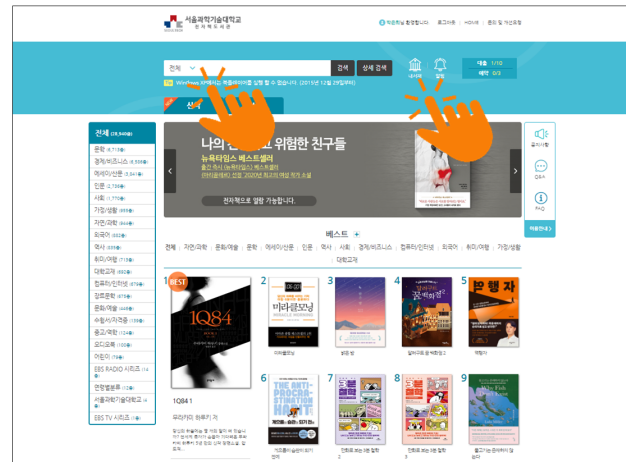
서울과학기술대학교
전자책도서관

님 환영합니다 | 로그아웃 | 마이서재 | 편의 및 개선요청

전체
검색 | 상세 검색

내서재 | 알림

대출 1/10
예약 0/3

Tip WinPiewy 사용하시면 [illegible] 실행 할 수 있습니다. (2015년 12월 29일부터)

신

전체 (28,944종)
문학 (6,713종)
경제/비즈니스 (6,558종)
에세이/산문 (3,341종)
인문 (2,788종)
사회 (1,770종)
가정/생활 (969종)
자연/과학 (944종)
외국어 (853종)
역사 (695종)
취미/여행 (719종)
대학교재 (682종)
컴퓨터/인터넷 (673종)
장르문학 (675종)
문화/예술 (449종)
수험서/자격증 (159종)
종교/역학 (134종)
오디오북 (113종)
어린이 (79종)
EBS RADIO 시리즈 (14종)
연령별분류 (13종)
서울과학기술대학교 (4종)
EBS TV 시리즈 (3종)

나의 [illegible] 위험한 친구들
뉴욕타임스 베스트셀러
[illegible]
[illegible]

전자책으로 열람 가능합니다.

공지사항
Q&A
FAQ

베스트 +
전체 | 자연/과학 | 문화/예술 | 문학 | 에세이/산문 | 인문 | 역사 | 사회 | 컴퓨터/인터넷 | 외국어 | 취미/여행 | 가정/생활 | 대학교재

1 BEST
1Q84
1Q84 1
무라카미 하루키 저
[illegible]

2
미라클모닝
미라클모닝

3
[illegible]

4
달러구트 꿈 백화점
달러구트 꿈 백화점

5
역행자
역행자

6
THE ANTI-PROCRASTINATION HABIT
게으름이 습관이 되기 전에

7
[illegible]

8
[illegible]

9
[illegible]